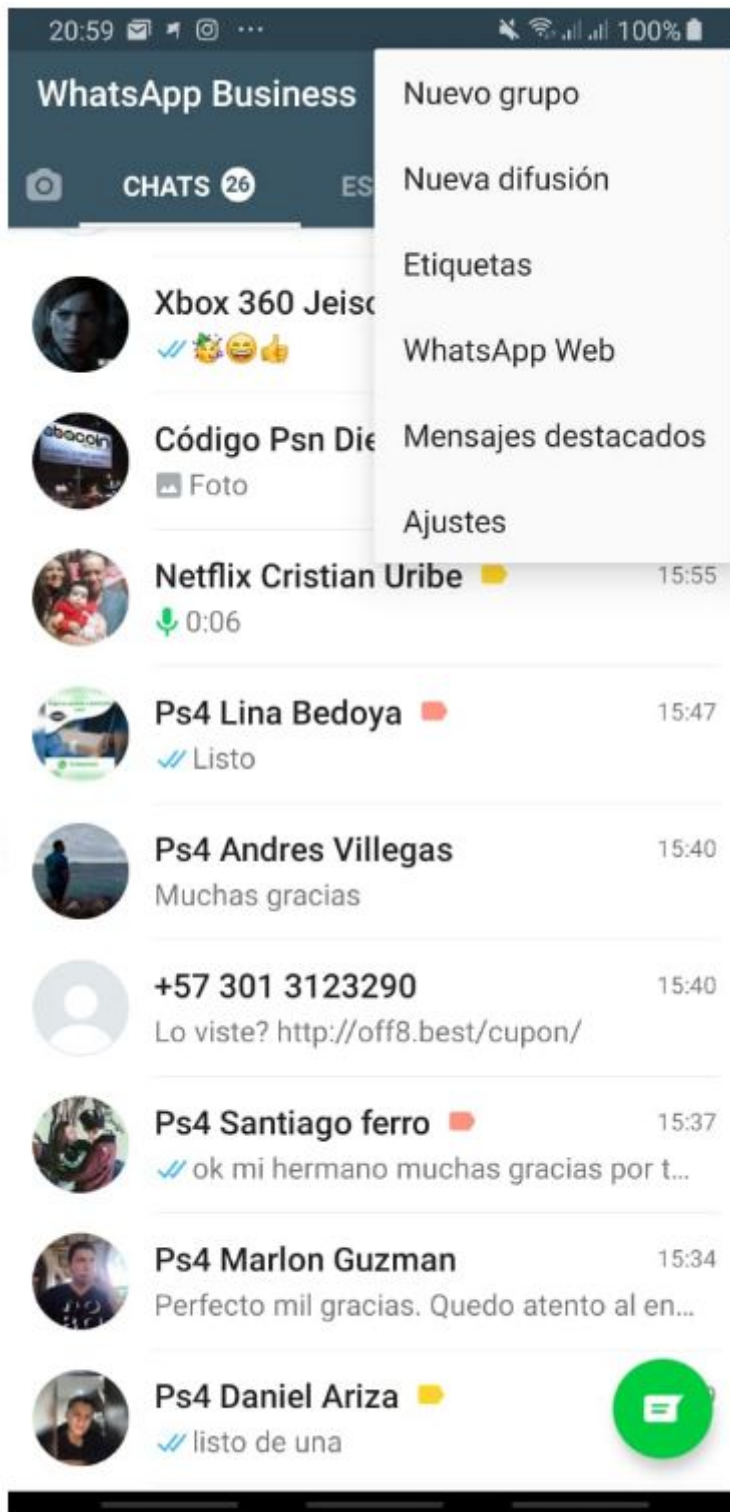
20:59 ··· 100%

WhatsApp Business

CHATS 26

ES

Nuevo grupo

Nueva difusión

Etiquetas

WhatsApp Web

Mensajes destacados

Ajustes

Xbox 360 Jeisc
🎉😄👍

Código Psn Die
Foto

Netflix Cristian Uribe 15:55
0:06

Ps4 Lina Bedoya 15:47
Listo

Ps4 Andres Villegas 15:40
Muchas gracias

+57 301 3123290 15:40
Lo viste? http://off8.best/cupon/

Ps4 Santiago ferro 15:37
ok mi hermano muchas gracias por t...

Ps4 Marlon Guzman 15:34
Perfecto mil gracias. Quedo atento al en...

Ps4 Daniel Ariza
listo de una